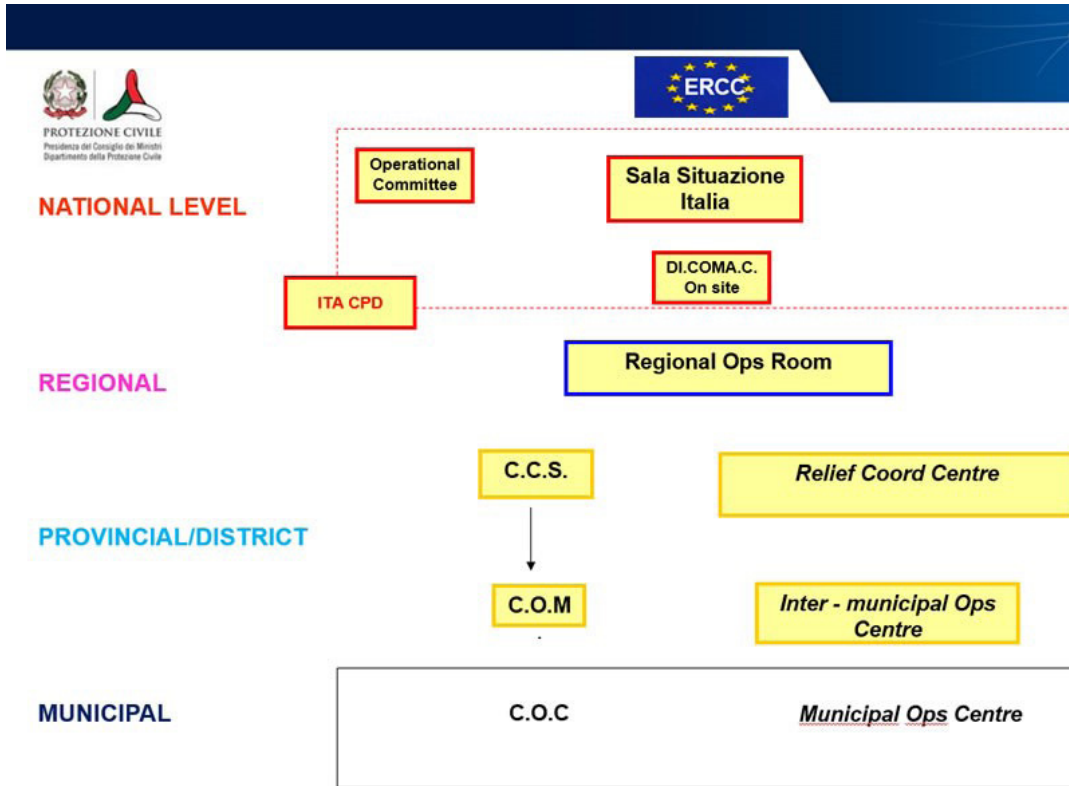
PROTEZIONE CIVILE
Presidenza del Consiglio dei Ministri
Dipartimento della Protezione Civile

ERCC

NATIONAL LEVEL

Operational Committee

Sala Situazione Italia

DI.COMA.C. On site

ITA CPD

REGIONAL

Regional Ops Room

PROVINCIAL/DISTRICT

C.C.S.

Relief Coord Centre

C.O.M

Inter - municipal Ops Centre

MUNICIPAL

C.O.C

Municipal Ops Centre